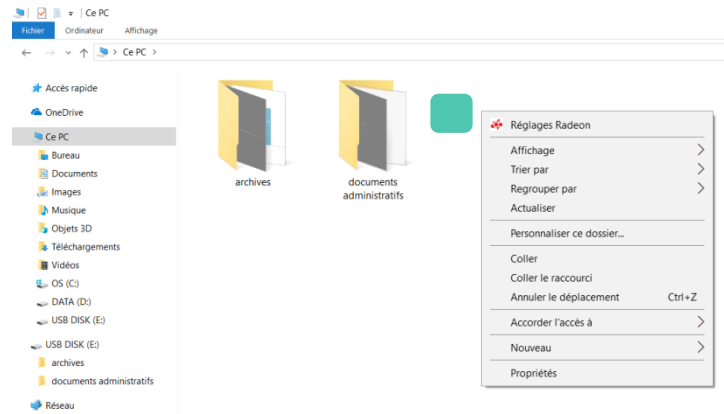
Ce PC
Fichier Ordinateur Affichage
Ce PC

Accès rapide
OneDrive
Ce PC
Bureau
Documents
Images
Musique
Objets 3D
Téléchargements
Vidéos
OS (C:)
DATA (D:)
USB DISK (E:)
USB DISK (E:)
archives
documents administratifs
Réseau

archives
documents administratifs

Réglages Radeon
Affichage
Trier par
Regrouper par
Actualiser
Personnaliser ce dossier...
Coller
Coller le raccourci
Annuler le déplacement Ctrl+Z
Accorder l'accès à
Nouveau
Propriétés